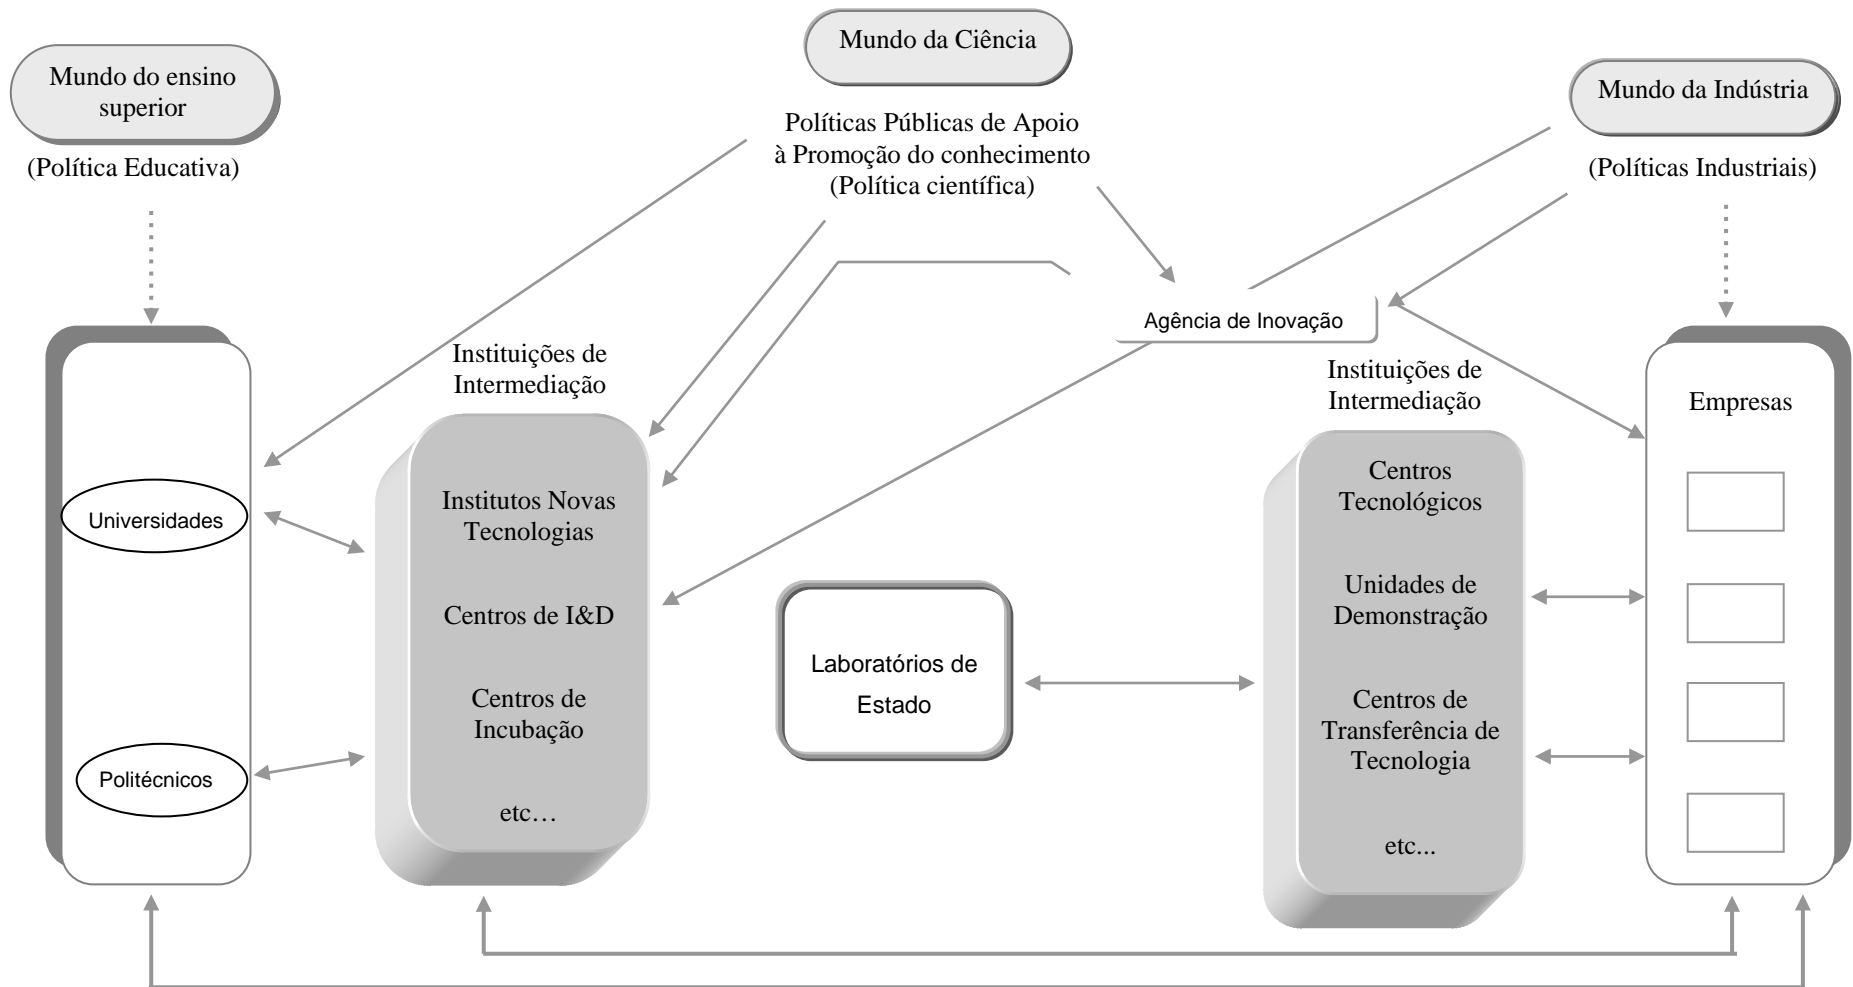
Mundo da Ciência

Mundo do ensino superior

Mundo da Indústria

Políticas Públicas de Apoio à Promoção do conhecimento (Política científica)

(Política Educativa)

(Políticas Industriais)

Agência de Inovação

Instituições de Intermediação

Instituições de Intermediação

Empresas

Universidades

Institutos Novas Tecnologias

Centros de I&D

Centros de Incubação

etc…

Politécnicos

Laboratórios de Estado

Centros Tecnológicos

Unidades de Demonstração

Centros de Transferência de Tecnologia

etc...